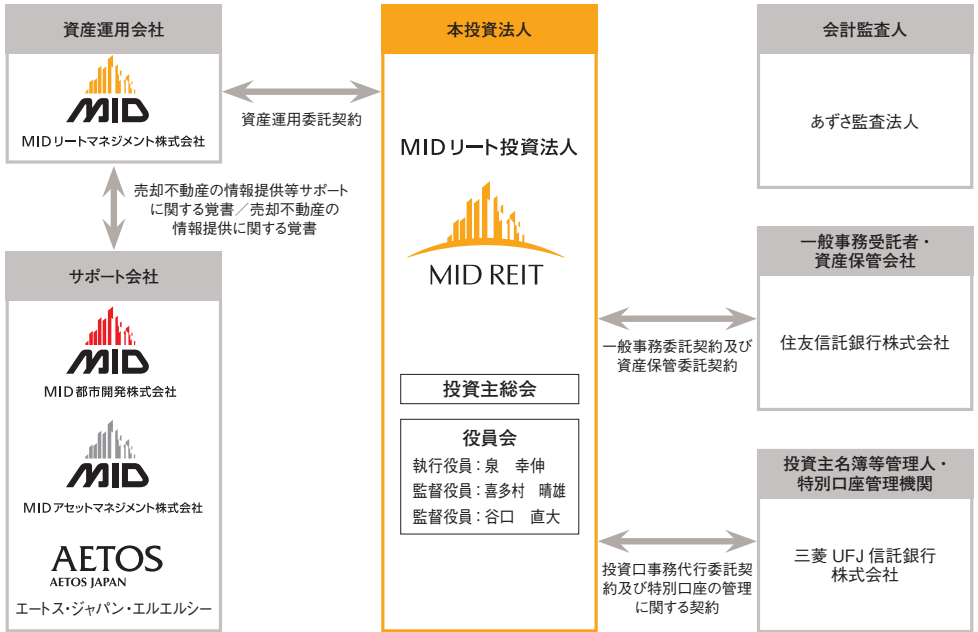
資産運用会社

MID

MIDリートマネジメント株式会社

資産運用委託契約

売却不動産の情報提供等サポートに関する覚書／売却不動産の情報提供に関する覚書

サポート会社

MID

MID都市開発株式会社

MID

MIDアセットマネジメント株式会社

AETOS
AETOS JAPAN

エートス・ジャパン・エルエルシー

本投資法人

MIDリート投資法人

MID REIT

投資主総会

役員会
執行役員：泉　幸伸
監督役員：喜多村　晴雄
監督役員：谷口　直大

会計監査人

あずさ監査法人

一般事務受託者・資産保管会社

一般事務委託契約及び資産保管委託契約

住友信託銀行株式会社

投資主名簿等管理人・特別口座管理機関

投資口事務代行委託契約及び特別口座の管理に関する契約

三菱 UFJ 信託銀行株式会社